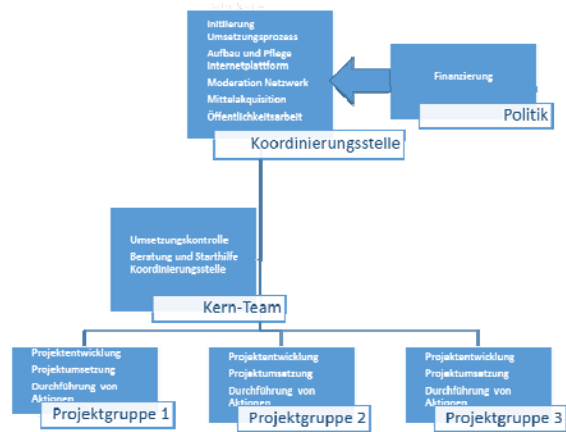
Initiierung Umsetzungsprozess
Aufbau und Pflege Internetplattform
Moderation Netzwerk
Mittelakquisition
Öffentlichkeitsarbeit

Koordinierungsstelle

Finanzierung

Politik

Umsetzungskontrolle
Beratung und Starthilfe Koordinierungsstelle

Kern-Team

Projektentwicklung
Projektumsetzung
Durchführung von Aktionen

Projektgruppe 1

Projektentwicklung
Projektumsetzung
Durchführung von Aktionen

Projektgruppe 2

Projektentwicklung
Projektumsetzung
Durchführung von Aktionen

Projektgruppe 3